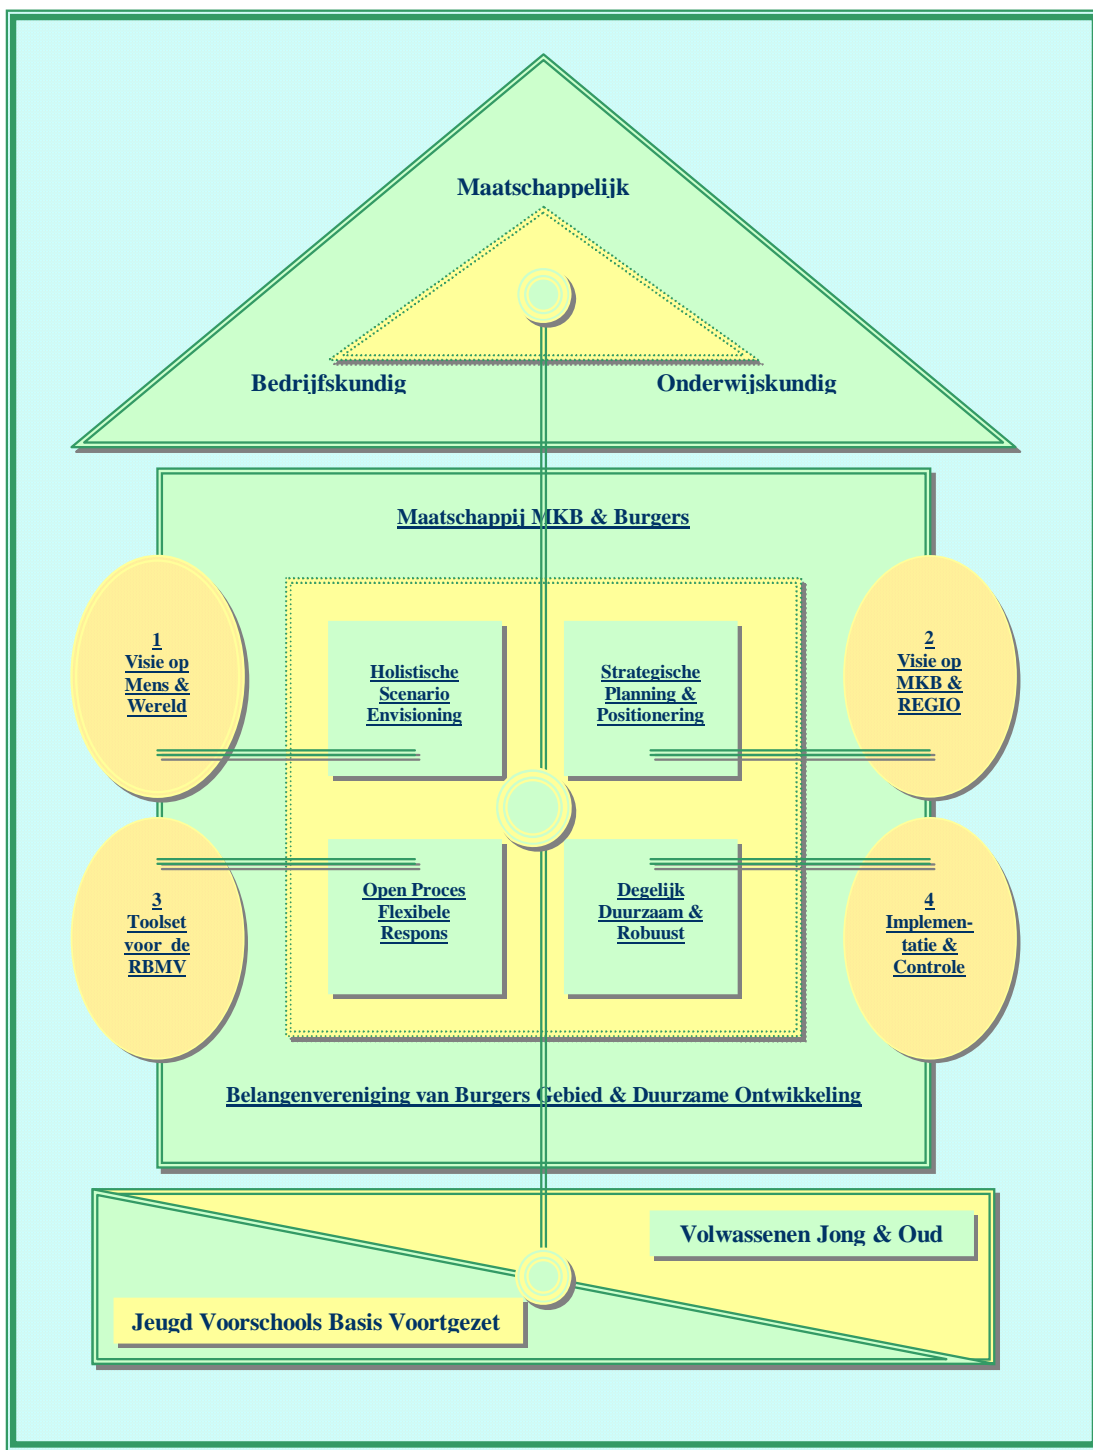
Maatschappelijk

Bedrijfskundig

Onderwijskundig

Maatschappij MKB & Burgers

1
Visie op
Mens &
Wereld

Holistische
Scenario
Envisioning

Strategische
Planning &
Positionering

2
Visie op
MKB &
REGIO

3
Toolset
voor de
RBMV

Open Proces
Flexibele
Respons

Degelijk
Duurzaam &
Robuust

4
Implementatie &
Controle

Belangenvereniging van Burgers Gebied & Duurzame Ontwikkeling

Volwassenen Jong & Oud

Jeugd Voorschools Basis Voortgezet